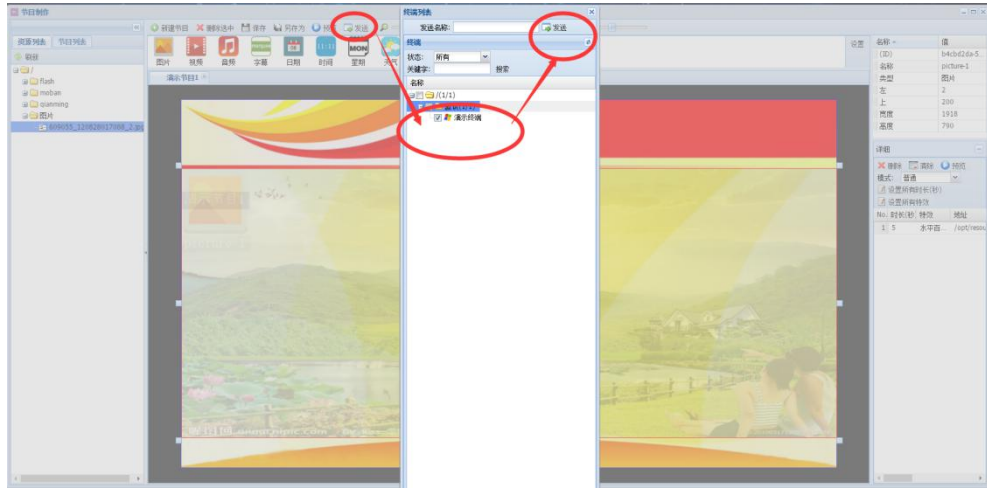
节目制作

资源列表 节目列表

刷新

/

flash

moban

qianming

图片

609055_120828017088_2.jp

新建节目 删除选中 保存 另存为 发送

图片 视频 音频 字幕 日期 时间 星期 天气

演示节目1

终端列表

发送名称: 发送

终端

状态: 所有

关键字: 搜索

名称

/(1/1)

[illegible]

演示终端

设置

名称 值

(ID) b4cbd2da-5

名称 picture-1

类型 图片

左 2

上 200

宽度 1918

高度 790

详细

删除 清除 预览

模式: 普通

设置所有时长(秒)

设置所有特效

No. 时长(秒) 特效 地址

1 5 水平百... /opt/resou